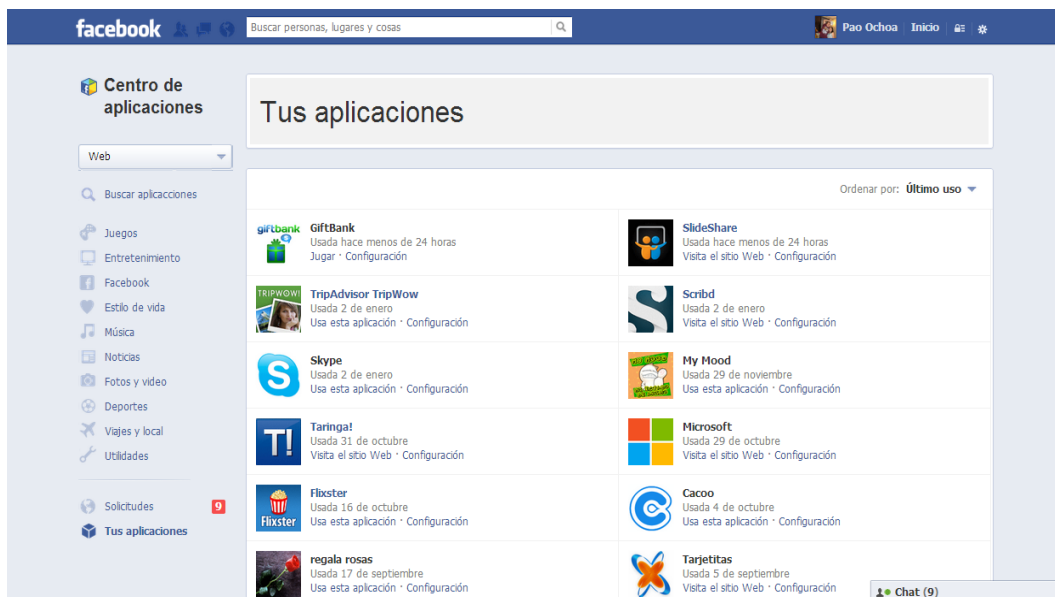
facebook
Buscar personas, lugares y cosas
Pao Ochoa Inicio

Centro de aplicaciones

Web

Buscar aplicacciones

Juegos
Entretenimiento
Facebook
Estilo de vida
Música
Noticias
Fotos y video
Deportes
Viajes y local
Utilidades

Solicitudes 9
Tus aplicaciones

Tus aplicaciones

Ordenar por: Último uso

giftbank
GiftBank
Usada hace menos de 24 horas
Jugar · Configuración

SlideShare
Usada hace menos de 24 horas
Visita el sitio Web · Configuración

TRIPWOW!
TripAdvisor TripWow
Usada 2 de enero
Usa esta aplicación · Configuración

Scribd
Usada 2 de enero
Visita el sitio Web · Configuración

Skype
Usada 2 de enero
Usa esta aplicación · Configuración

My Mood
Usada 29 de noviembre
Usa esta aplicación · Configuración

T!
Taringa!
Usada 31 de octubre
Visita el sitio Web · Configuración

Microsoft
Usada 29 de octubre
Visita el sitio Web · Configuración

Flixster
Flixster
Usada 16 de octubre
Usa esta aplicación · Configuración

Cacoo
Usada 4 de octubre
Usa esta aplicación · Configuración

regala rosas
Usada 17 de septiembre
Usa esta aplicación · Configuración

Tarjetitas
Usada 5 de septiembre
Visita el sitio Web · Configuración

Chat (9)